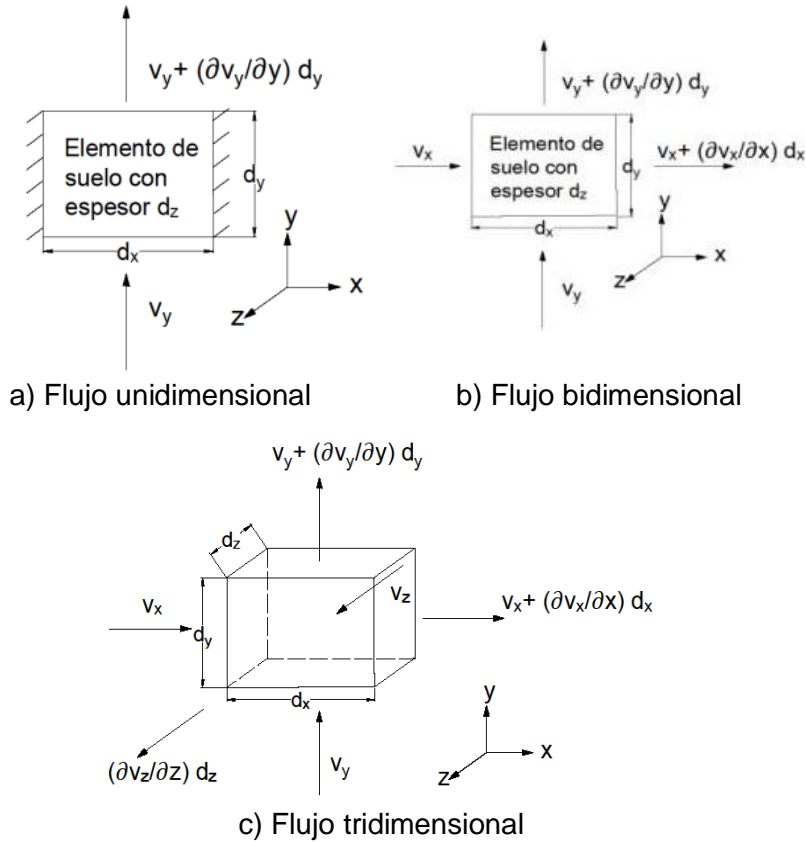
$v_y + (\partial v_y/\partial y)\ d_y$

Elemento de suelo con espesor $d_z$

$d_y$

$d_x$

y

x

z

$v_y$

a) Flujo unidimensional

$v_y + (\partial v_y/\partial y)\ d_y$

$v_x$

Elemento de suelo con espesor $d_z$

$d_y$

$v_x + (\partial v_x/\partial x)\ d_x$

$d_x$

y

x

z

$v_y$

b) Flujo bidimensional

$v_y + (\partial v_y/\partial y)\ d_y$

$d_z$

$v_z$

$v_x$

$d_y$

$v_x + (\partial v_x/\partial x)\ d_x$

$d_x$

y

x

z

$(\partial v_z/\partial z)\ d_z$

$v_y$

c) Flujo tridimensional